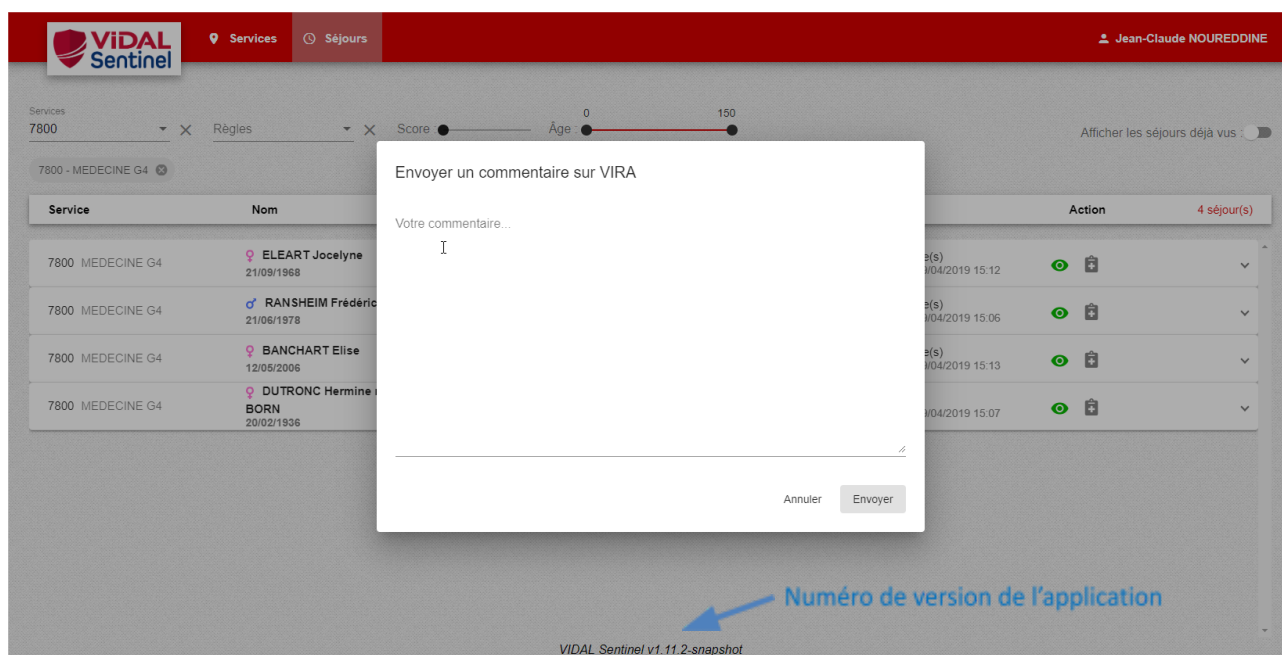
VIDAL Sentinel

Services

Séjours

Jean-Claude NOUREDDINE

Services
7800

Règles

Score

Âge
0
150

Afficher les séjours déjà vus

7800 - MEDECINE G4

| Service | Nom | | Action | 4 séjour(s) |
|---|---|---|---|---|
| 7800 MEDECINE G4 | ELEART Jocelyne 21/09/1968 | e(s) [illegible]/04/2019 15:12 | | |
| 7800 MEDECINE G4 | RANSHEIM Frédéric 21/06/1978 | e(s) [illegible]/04/2019 15:06 | | |
| 7800 MEDECINE G4 | BANCHART Elise 12/05/2006 | e(s) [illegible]/04/2019 15:13 | | |
| 7800 MEDECINE G4 | DUTRONC Hermine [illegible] BORN 20/02/1936 | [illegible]/04/2019 15:07 | | |

Envoyer un commentaire sur VIRA

Votre commentaire...

Annuler
Envoyer

Numéro de version de l'application

VIDAL Sentinel v1.11.2-snapshot